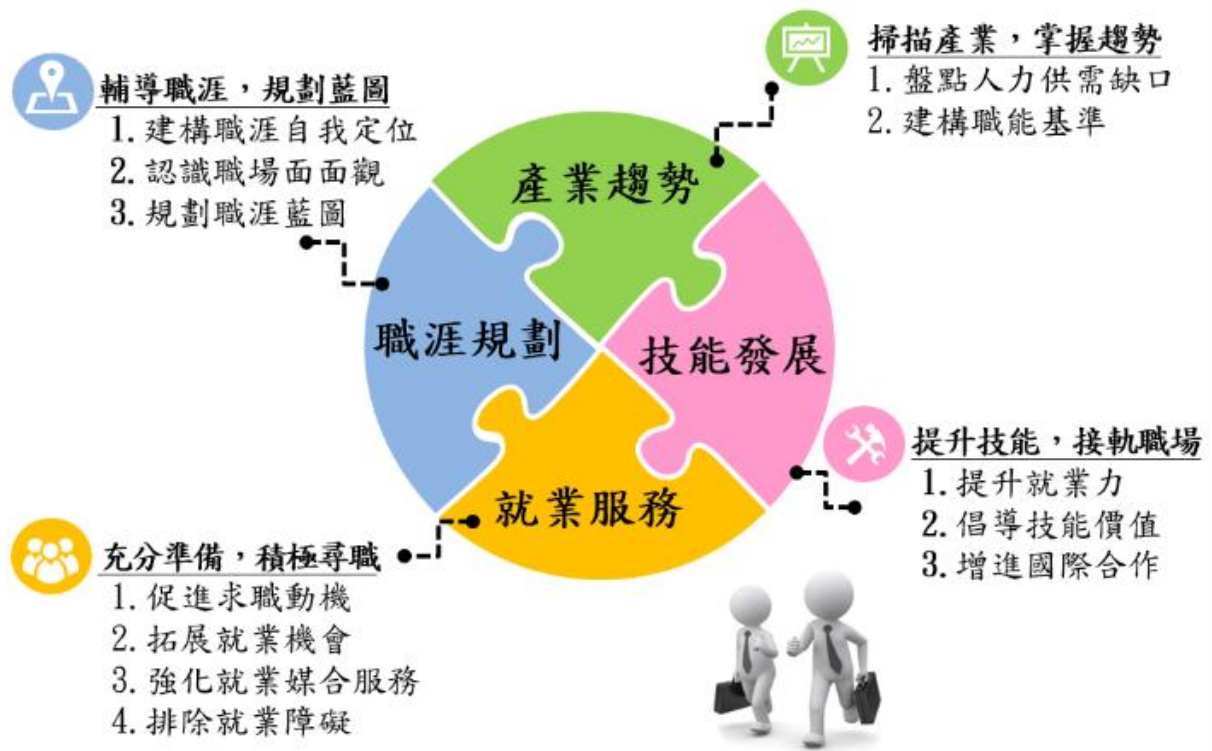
輔導職涯，規劃藍圖
1. 建構職涯自我定位
2. 認識職場面面觀
3. 規劃職涯藍圖

掃描產業，掌握趨勢
1. 盤點人力供需缺口
2. 建構職能基準

產業趨勢

職涯規劃

技能發展

就業服務

提升技能，接軌職場
1. 提升就業力
2. 倡導技能價值
3. 增進國際合作

充分準備，積極尋職
1. 促進求職動機
2. 拓展就業機會
3. 強化就業媒合服務
4. 排除就業障礙